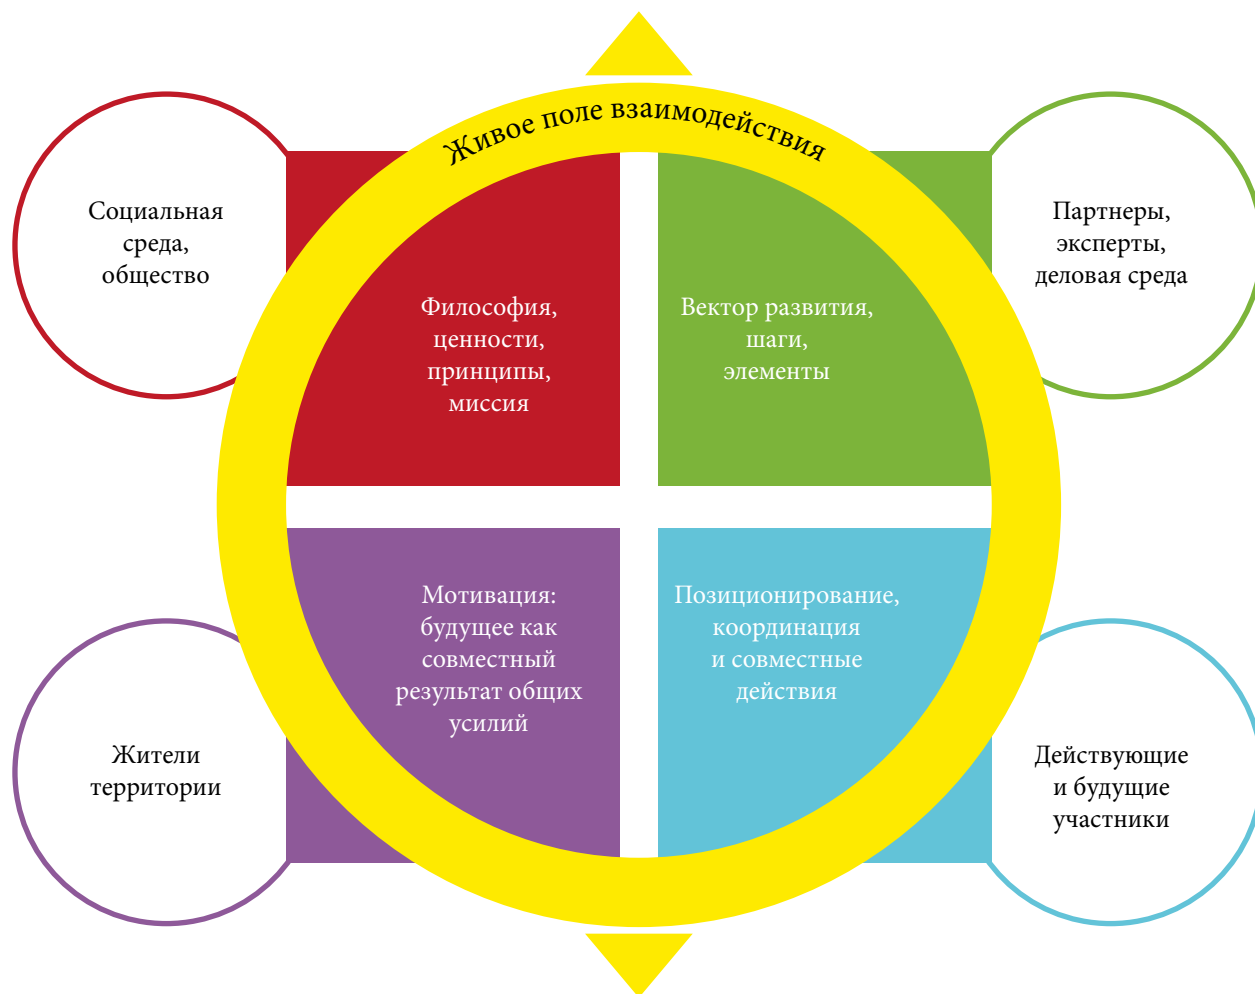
Живое поле взаимодействия

Социальная среда, общество

Партнеры, эксперты, деловая среда

Философия, ценности, принципы, миссия

Вектор развития, шаги, элементы

Мотивация: будущее как совместный результат общих усилий

Позиционирование, координация и совместные действия

Жители территории

Действующие и будущие участники